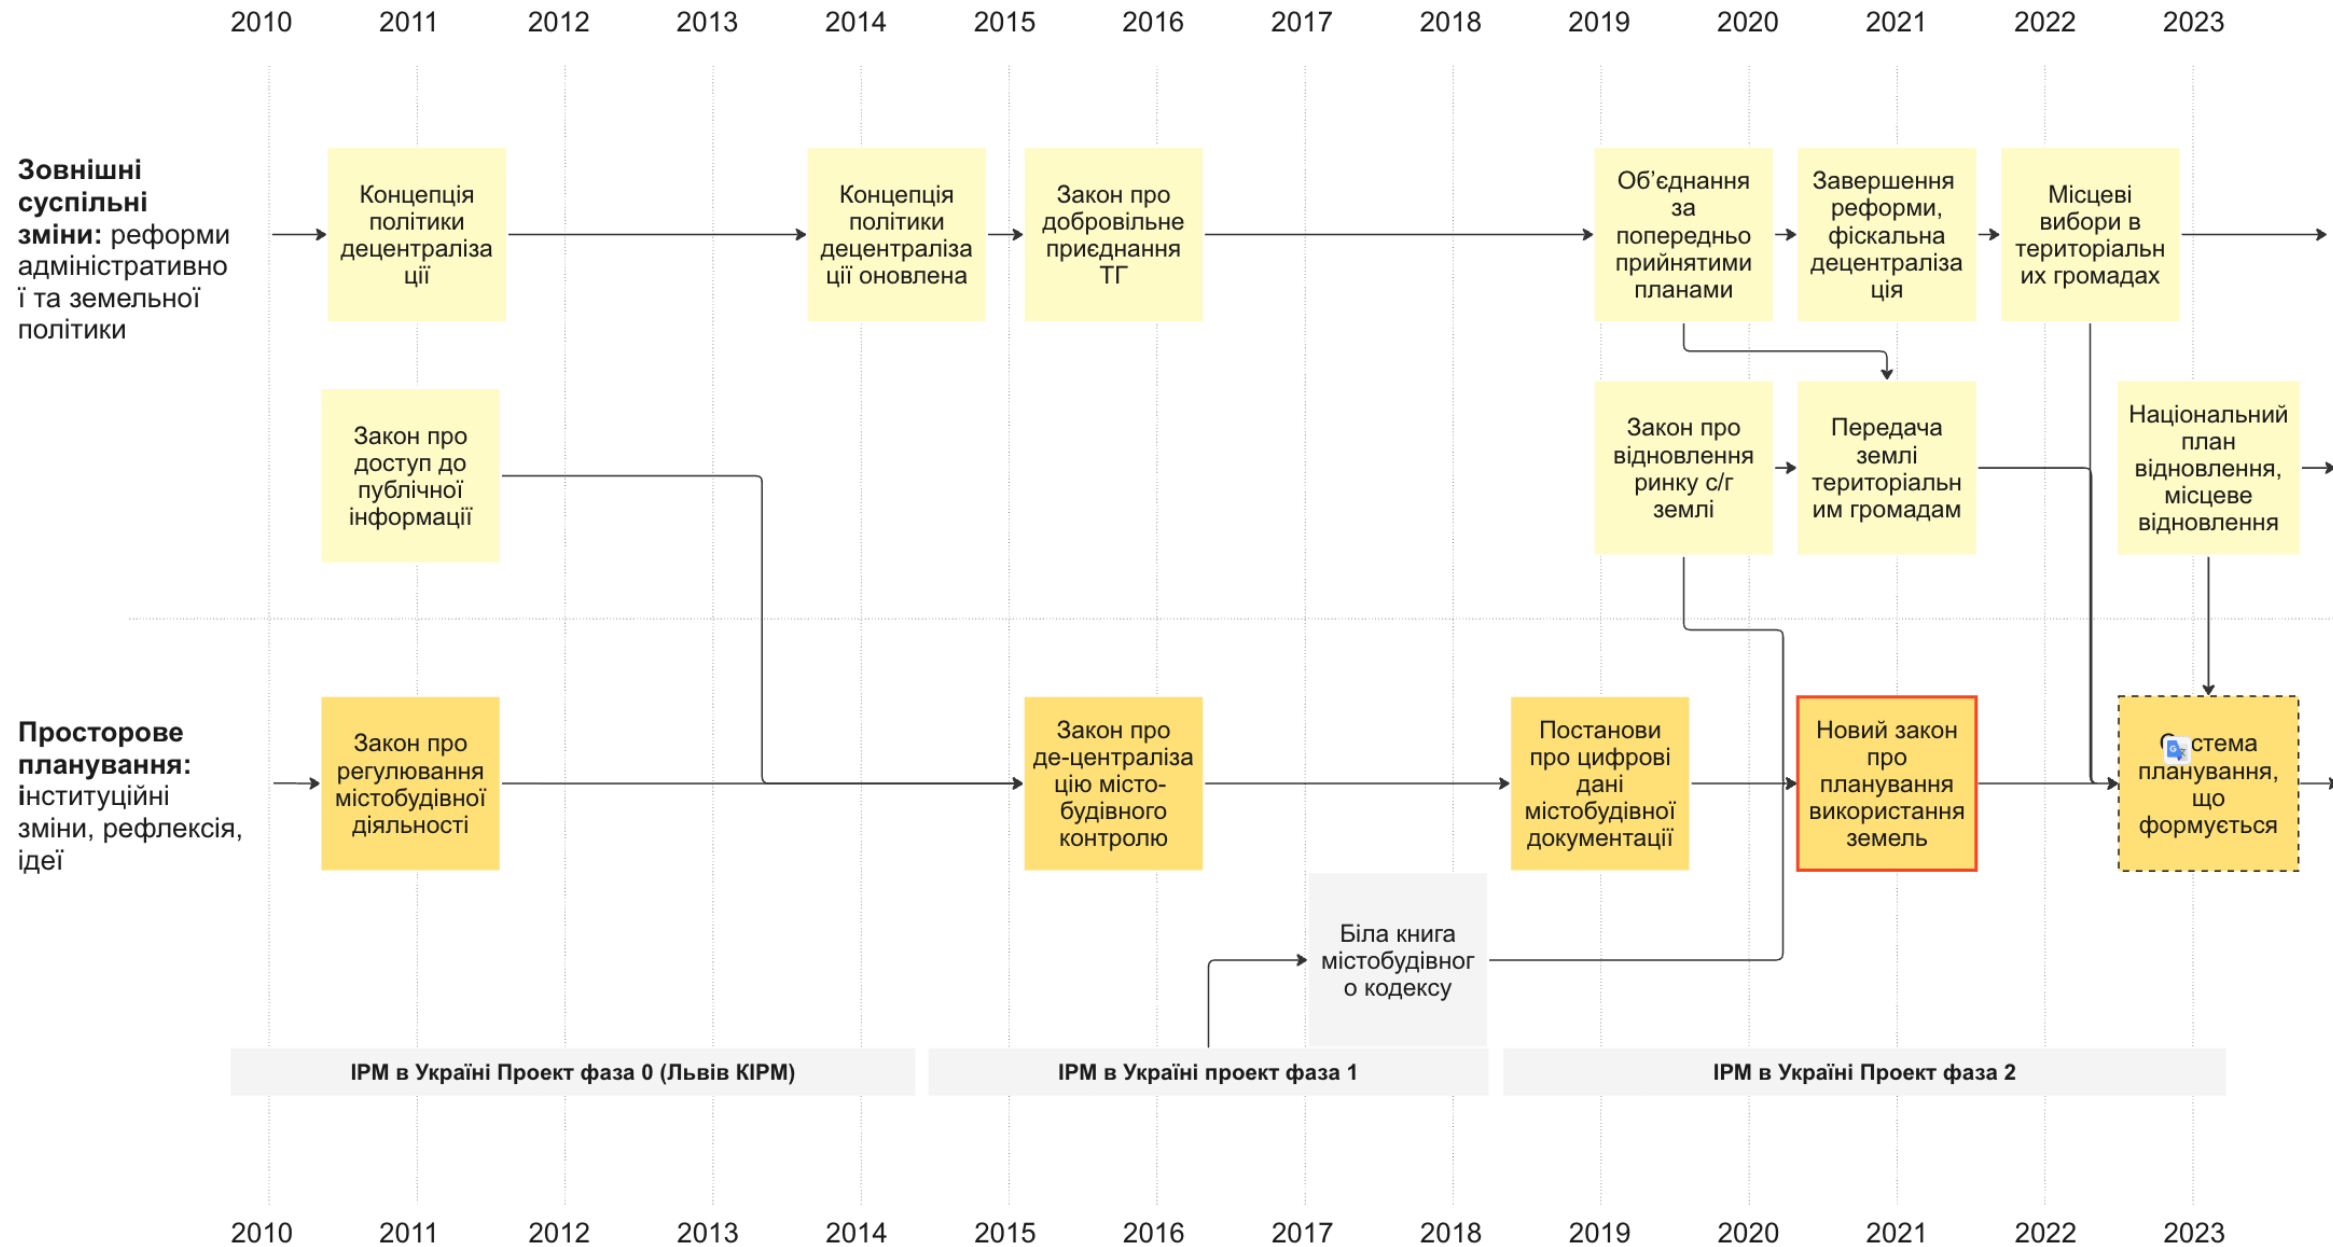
2010 2011 2012 2013 2014 2015 2016 2017 2018 2019 2020 2021 2022 2023

**Зовнішні суспільні зміни:** реформи адміністративної та земельної політики

Концепція політики децентралізації

Концепція політики децентралізації оновлена

Закон про добровільне приєднання ТГ

Об'єднання за попередньо прийнятими планами

Завершення реформи, фіскальна децентралізація

Місцеві вибори в територіальних громадах

Закон про доступ до публічної інформації

Закон про відновлення ринку с/г землі

Передача землі територіальним громадам

Національний план відновлення, місцеве відновлення

**Просторове планування:** інституційні зміни, рефлексія, ідеї

Закон про регулювання містобудівної діяльності

Закон про де-централізацію містобудівного контролю

Постанови про цифрові дані містобудівної документації

Новий закон про планування використання земель

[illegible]стема планування, що формується

Біла книга містобудівного кодексу

IPM в Україні Проект фаза 0 (Львів КІРМ)

IPM в Україні проект фаза 1

IPM в Україні Проект фаза 2

2010 2011 2012 2013 2014 2015 2016 2017 2018 2019 2020 2021 2022 2023